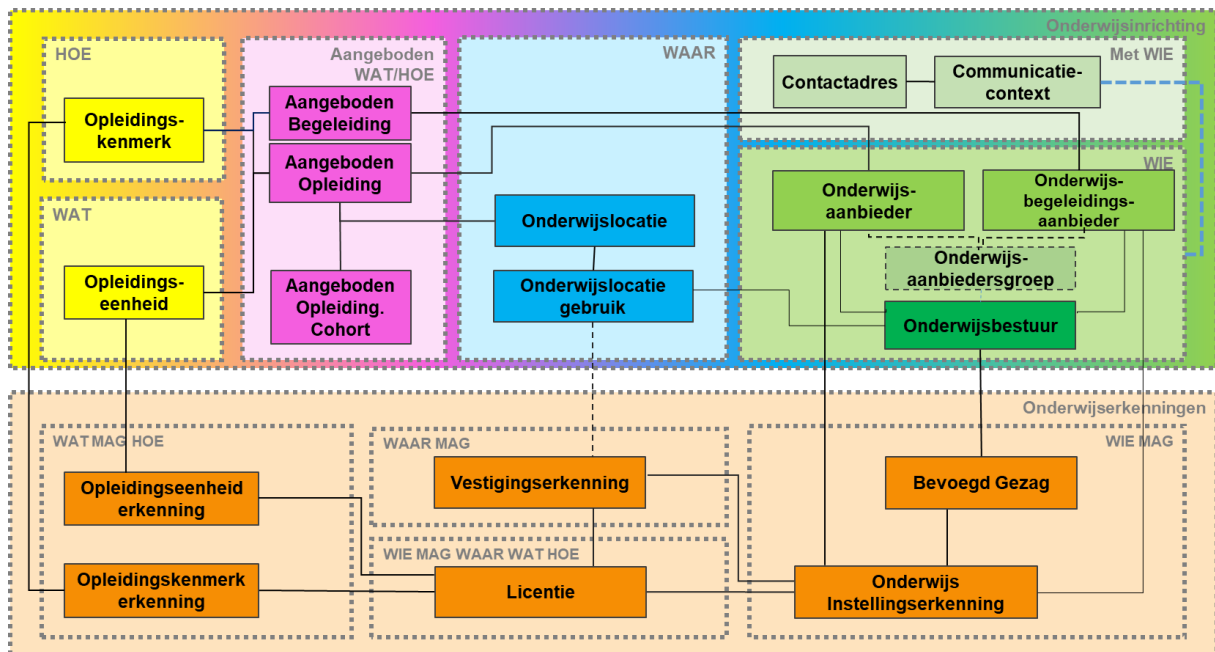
Onderwijsinrichting

HOE

Opleidingskenmerk

WAT

Opleidingseenheid

Aangeboden WAT/HOE

Aangeboden Begeleiding

Aangeboden Opleiding

Aangeboden Opleiding. Cohort

WAAR

Onderwijslocatie

Onderwijslocatie gebruik

Met WIE

Contactadres

Communicatiecontext

WIE

Onderwijsaanbieder

Onderwijsbegeleidingsaanbieder

Onderwijsaanbiedersgroep

Onderwijsbestuur

Onderwijserkenningen

WAT MAG HOE

Opleidingseenheid erkenning

Opleidingskenmerk erkenning

WAAR MAG

Vestigingserkenning

WIE MAG WAAR WAT HOE

Licentie

WIE MAG

Bevoegd Gezag

Onderwijs Instellingserkenning